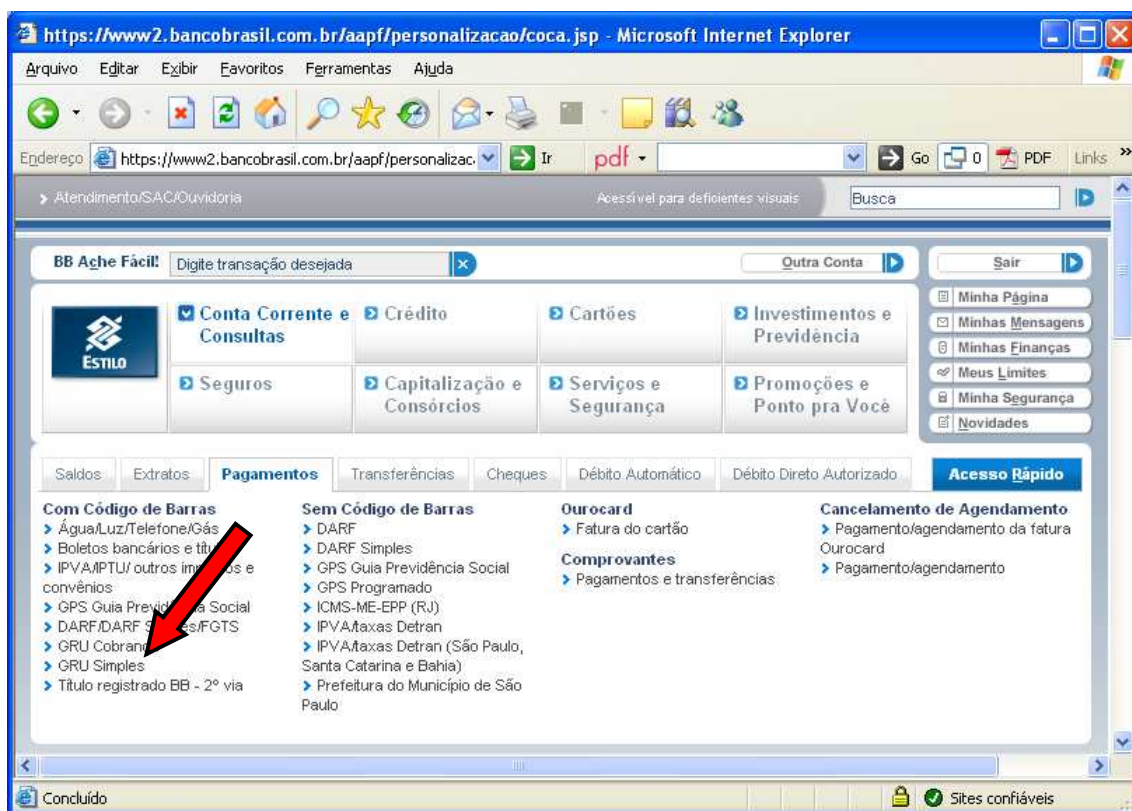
https://www2.bancobrasil.com.br/aapf/personalizacao/coca.jsp - Microsoft Internet Explorer

Arquivo Editar Exibir Favoritos Ferramentas Ajuda

Endereço https://www2.bancobrasil.com.br/aapf/personalizac Ir pdf Go 0 PDF Links

> Atendimento/SAC/Ouvidoria Acessível para deficientes visuais Busca

BB Ache Fácil! Digite transação desejada Outra Conta Sair

ESTILO

Conta Corrente e Consultas
Crédito
Cartões
Investimentos e Previdência
Seguros
Capitalização e Consórcios
Serviços e Segurança
Promoções e Ponto pra Você

Minha Página
Minhas Mensagens
Minhas Finanças
Meus Limites
Minha Segurança
Novidades

| Saldos | Extratos | Pagamentos | Transferências | Cheques | Débito Automático | Débito Direto Autorizado | Acesso Rápido |
|---|---|---|---|---|---|---|---|

Com Código de Barras
> Água/Luz/Telefone/Gás
> Boletos bancários e tít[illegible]
> IPVA/IPTU/ outros im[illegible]os e convênios
> GPS Guia Previd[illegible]a Social
> DARF/DARF S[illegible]es/FGTS
> GRU Cobran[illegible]
> GRU Simples
> Título registrado BB - 2° via

Sem Código de Barras
> DARF
> DARF Simples
> GPS Guia Previdência Social
> GPS Programado
> ICMS-ME-EPP (RJ)
> IPVA/taxas Detran
> IPVA/taxas Detran (São Paulo, Santa Catarina e Bahia)
> Prefeitura do Município de São Paulo

Ourocard
> Fatura do cartão

Comprovantes
> Pagamentos e transferências

Cancelamento de Agendamento
> Pagamento/agendamento da fatura Ourocard
> Pagamento/agendamento

Concluído Sites confiáveis